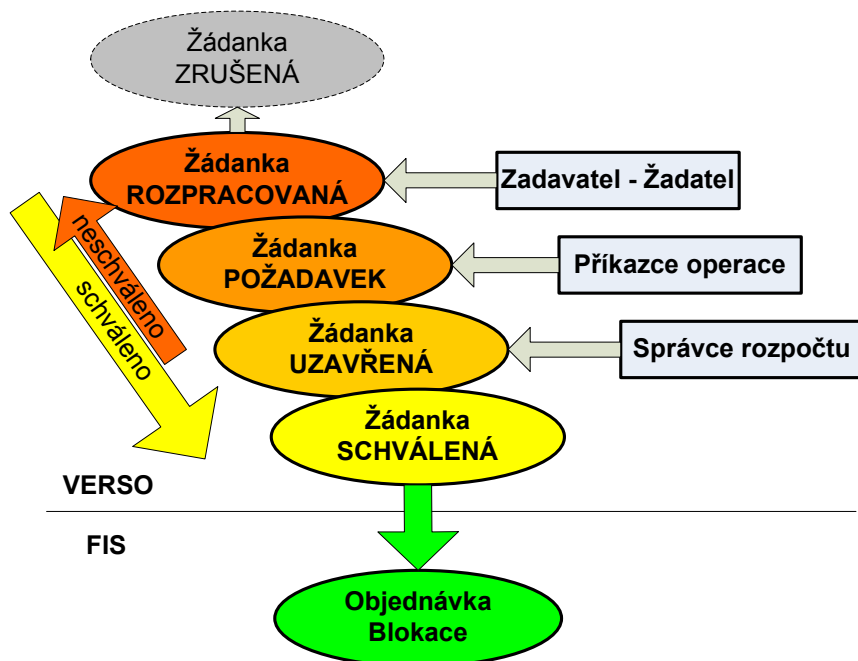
Žádanka
ZRUŠENÁ

Žádanka
ROZPRACOVANÁ

Zadavatel - Žadatel

neschváleno

schváleno

Žádanka
POŽADAVEK

Příkazce operace

Žádanka
UZAVŘENÁ

Správce rozpočtu

Žádanka
SCHVÁLENÁ

VERSO

FIS

Objednávka
Blokace